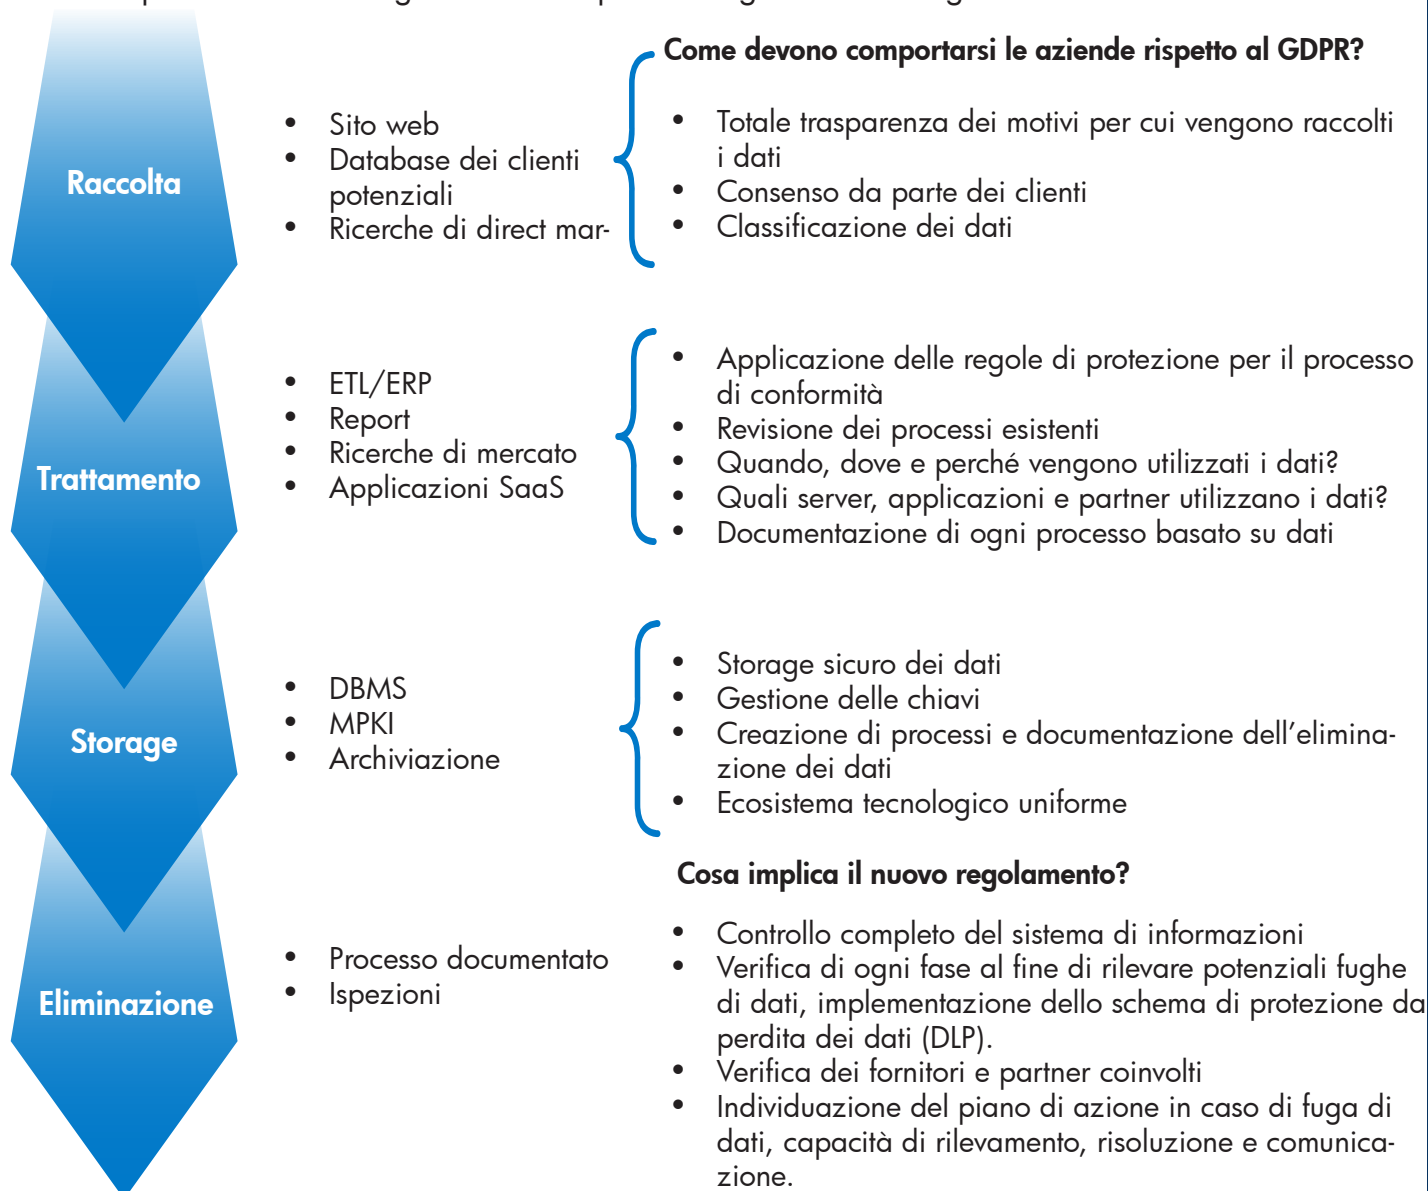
Raccolta

- Sito web
- Database dei clienti potenziali
- Ricerche di direct mar-

Come devono comportarsi le aziende rispetto al GDPR?

- Totale trasparenza dei motivi per cui vengono raccolti i dati
- Consenso da parte dei clienti
- Classificazione dei dati

Trattamento

- ETL/ERP
- Report
- Ricerche di mercato
- Applicazioni SaaS

- Applicazione delle regole di protezione per il processo di conformità
- Revisione dei processi esistenti
- Quando, dove e perché vengono utilizzati i dati?
- Quali server, applicazioni e partner utilizzano i dati?
- Documentazione di ogni processo basato su dati

Storage

- DBMS
- MPKI
- Archiviazione

- Storage sicuro dei dati
- Gestione delle chiavi
- Creazione di processi e documentazione dell'eliminazione dei dati
- Ecosistema tecnologico uniforme

Eliminazione

- Processo documentato
- Ispezioni

Cosa implica il nuovo regolamento?

- Controllo completo del sistema di informazioni
- Verifica di ogni fase al fine di rilevare potenziali fughe di dati, implementazione dello schema di protezione da perdita dei dati (DLP).
- Verifica dei fornitori e partner coinvolti
- Individuazione del piano di azione in caso di fuga di dati, capacità di rilevamento, risoluzione e comunicazione.